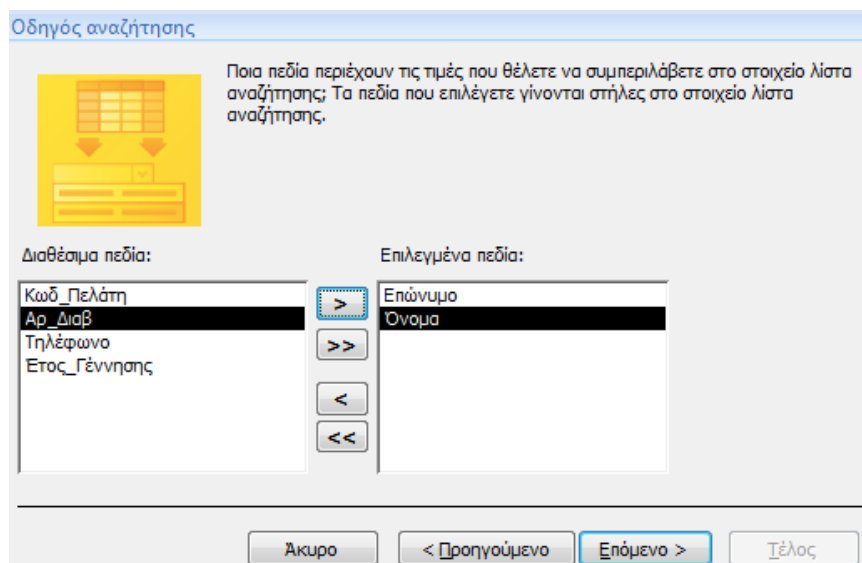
Οδηγός αναζήτησης

Ποια πεδία περιέχουν τις τιμές που θέλετε να συμπεριλάβετε στο στοιχείο λίστα αναζήτησης; Τα πεδία που επιλέγετε γίνονται στήλες στο στοιχείο λίστα αναζήτησης.

Διαθέσιμα πεδία:

Κωδ_Πελάτη
Αρ_Διαβ
Τηλέφωνο
Έτος_Γέννησης

>
>>
<
<<

Επιλεγμένα πεδία:

Επώνυμο
Όνομα

Άκυρο
< Προηγούμενο
Επόμενο >
Τέλος